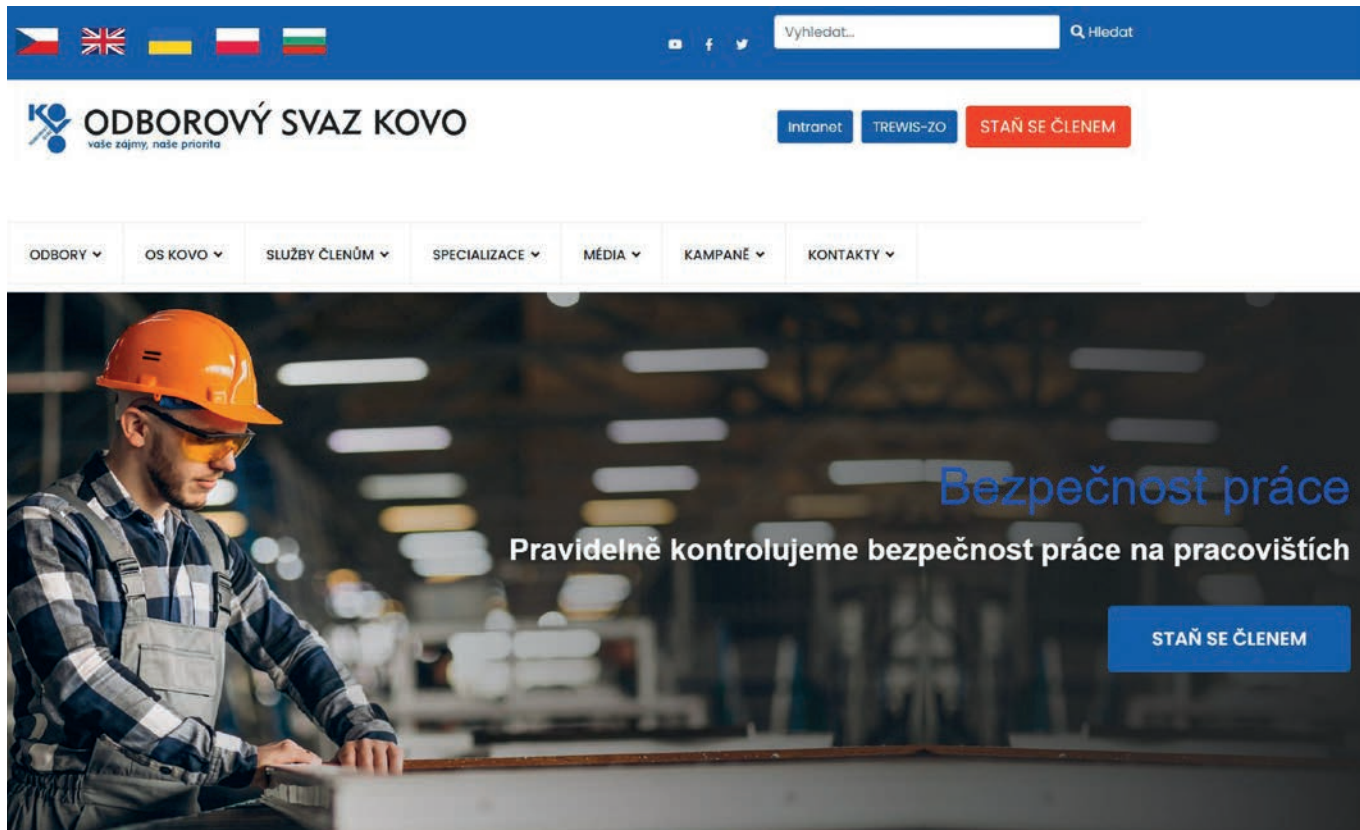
Vyhledat...

Hledat

KOVO

ODBOROVÝ SVAZ KOVO

vaše zájmy, naše priorita

Intranet

TREWIS-ZO

STAŇ SE ČLENEM

ODBORY

OS KOVO

SLUŽBY ČLENŮM

SPECIALIZACE

MÉDIA

KAMPANĚ

KONTAKTY

Bezpečnost práce

Pravidelně kontrolujeme bezpečnost práce na pracovištích

STAŇ SE ČLENEM